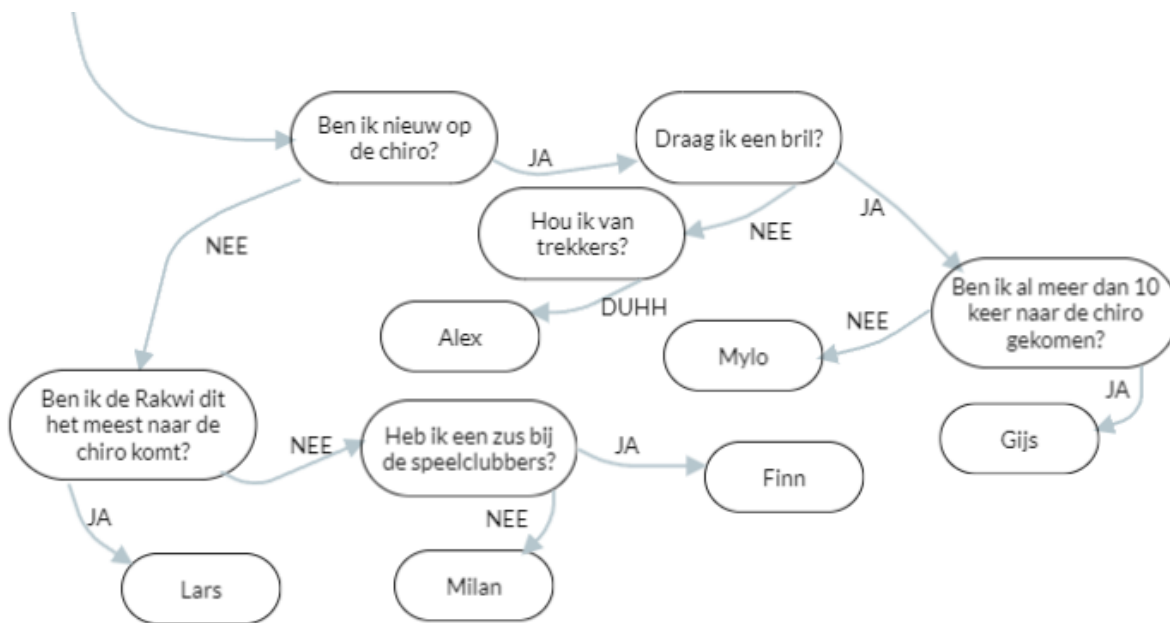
Ben ik nieuw op de chiro?

JA

Draag ik een bril?

NEE

Hou ik van trekkers?

NEE

JA

DUHH

Alex

Ben ik al meer dan 10 keer naar de chiro gekomen?

NEE

Mylo

JA

Gijs

Ben ik de Rakwi dit het meest naar de chiro komt?

NEE

Heb ik een zus bij de speelclubbers?

JA

Finn

JA

NEE

Lars

Milan